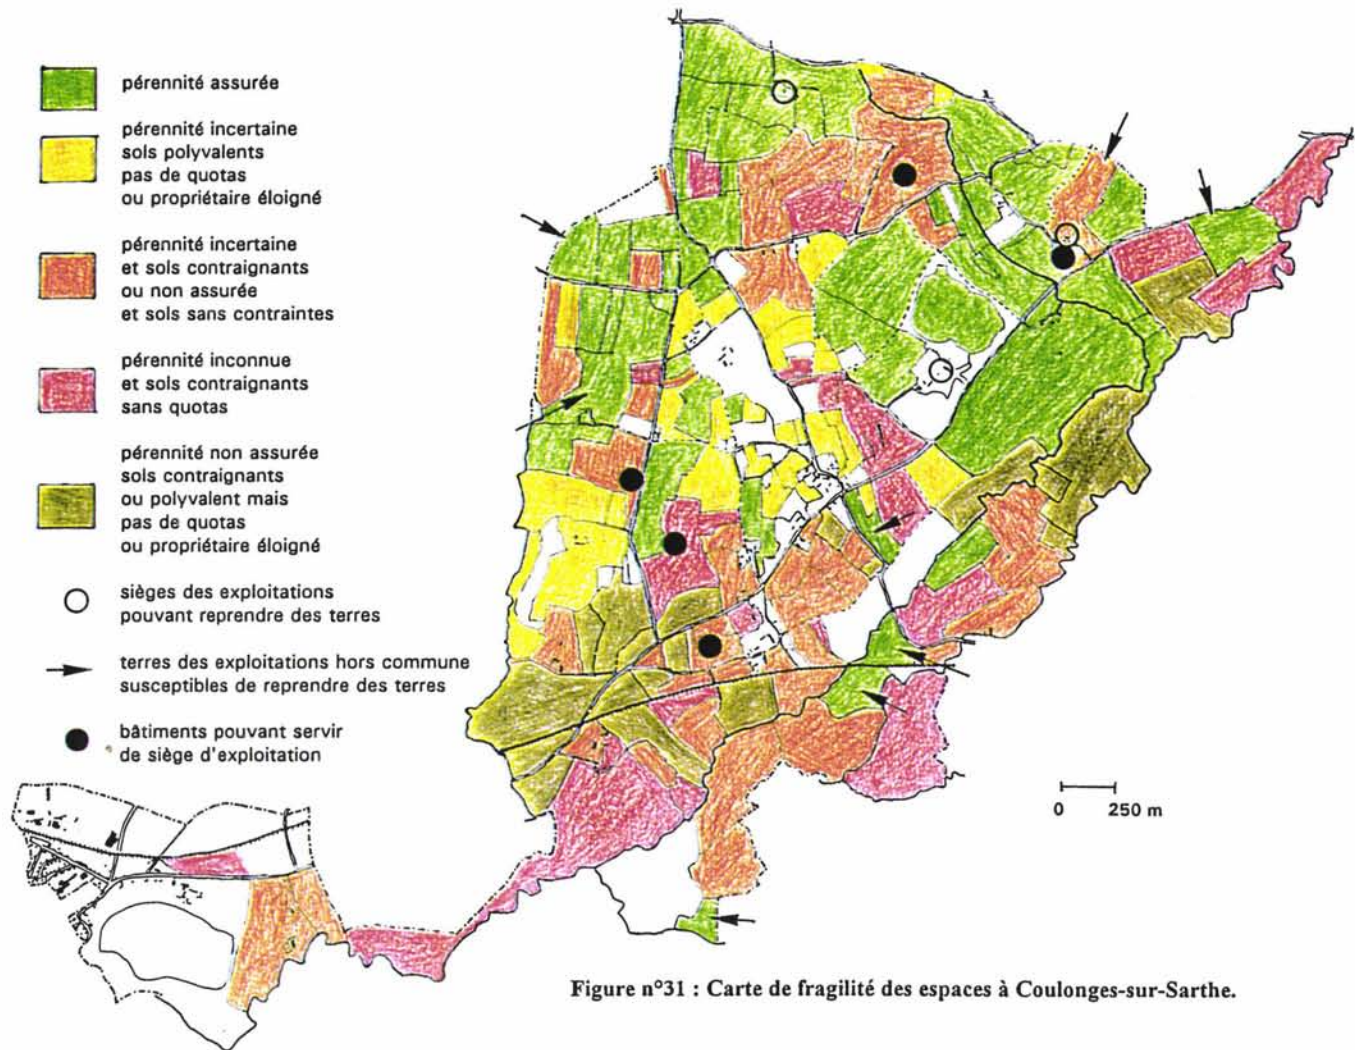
pérennité assurée

pérennité incertaine
sols polyvalents
pas de quotas
ou propriétaire éloigné

pérennité incertaine
et sols contraignants
ou non assurée
et sols sans contraintes

pérennité inconnue
et sols contraignants
sans quotas

pérennité non assurée
sols contraignants
ou polyvalent mais
pas de quotas
ou propriétaire éloigné

sièges des exploitations
pouvant reprendre des terres

terres des exploitations hors commune
susceptibles de reprendre des terres

bâtiments pouvant servir
de siège d'exploitation

0 250 m

Figure n°31 : Carte de fragilité des espaces à Coulonges-sur-Sarthe.